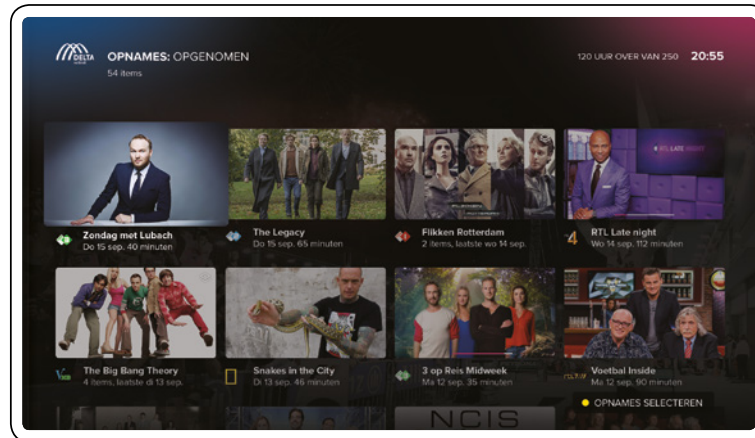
DELTA

OPNAMES: OPGENOMEN
54 items

120 UUR OVER VAN 250 20:55

RTL LATE NIGHT

Zondag met Lubach
Do 15 sep. 40 minuten

The Legacy
Do 15 sep. 65 minuten

Flikken Rotterdam
2 items, laatste wo 14 sep.

RTL Late night
Wo 14 sep. 112 minuten

The Big Bang Theory
4 items, laatste di 13 sep.

Snakes in the City
Di 13 sep. 46 minuten

3 op Reis Midweek
Ma 12 sep. 35 minuten

Voetbal Inside
Ma 12 sep. 90 minuten

NCIS

OPNAMES SELECTEREN